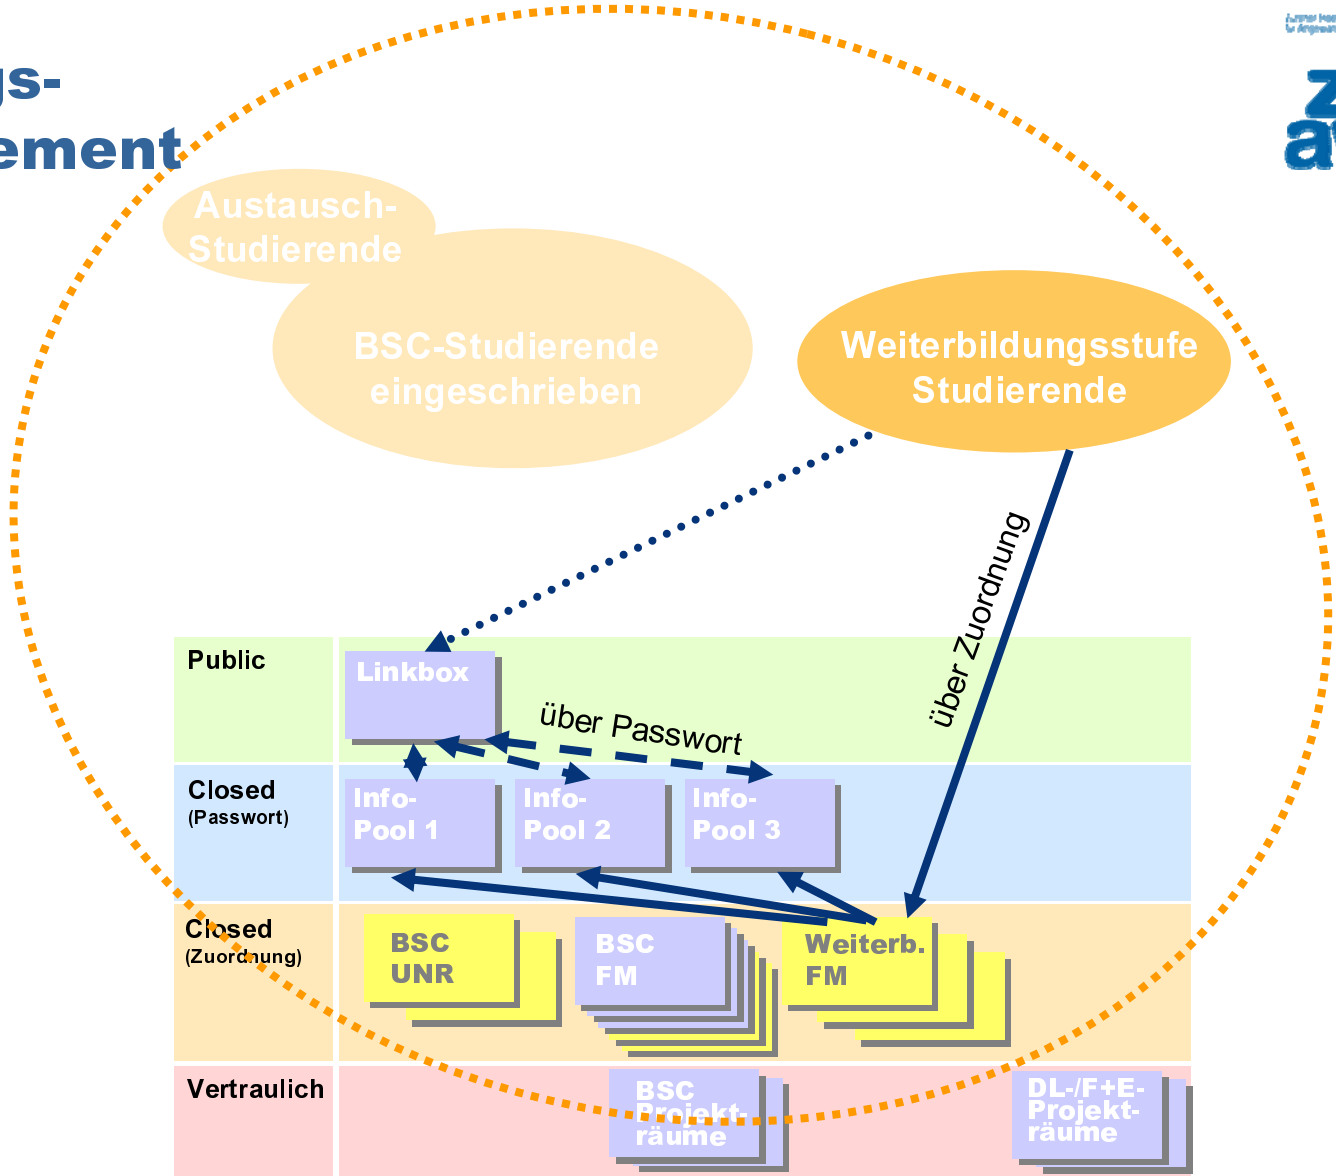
gs-
ement

Austausch-
Studierende

BSC-Studierende
eingeschrieben

Weiterbildungsstufe
Studierende

über Zuordnung

Public

Linkbox

über Passwort

Closed
(Passwort)

Info-
Pool 1

Info-
Pool 2

Info-
Pool 3

Closed
(Zuordnung)

BSC
UNR

BSC
FM

Weiterb.
FM

Vertraulich

BSC
Projekt-
räume

DL-/F+E-
Projekt-
räume